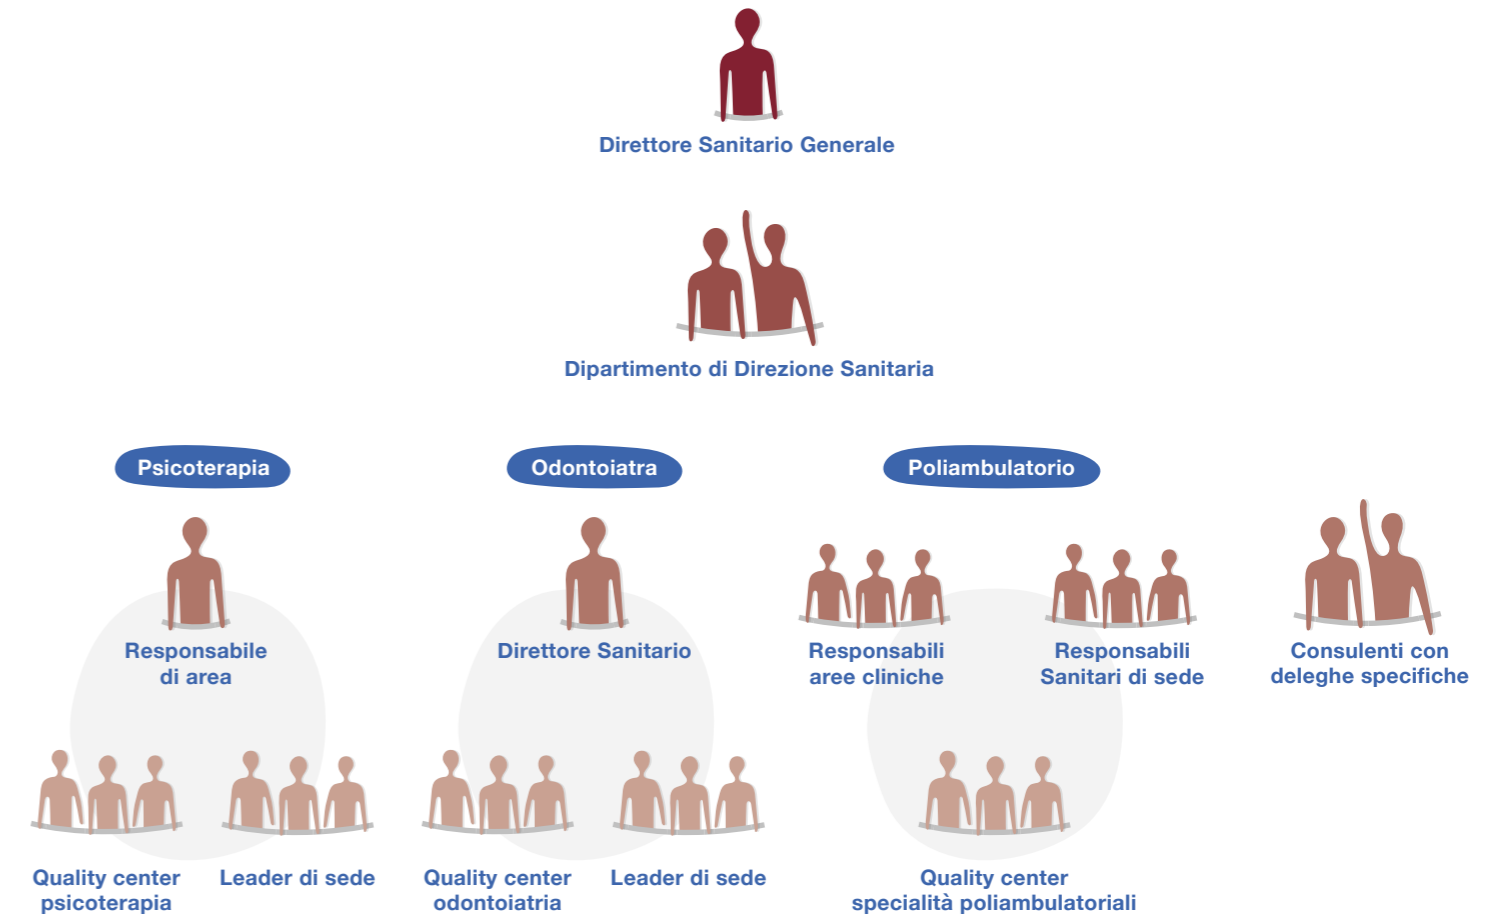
Direttore Sanitario Generale

Dipartimento di Direzione Sanitaria

Psicoterapia

Odontoiatra

Poliambulatorio

Responsabile di area

Direttore Sanitario

Responsabili aree cliniche

Responsabili Sanitari di sede

Consulenti con deleghe specifiche

Quality center psicoterapia

Leader di sede

Quality center odontoiatria

Leader di sede

Quality center specialità poliambulatoriali